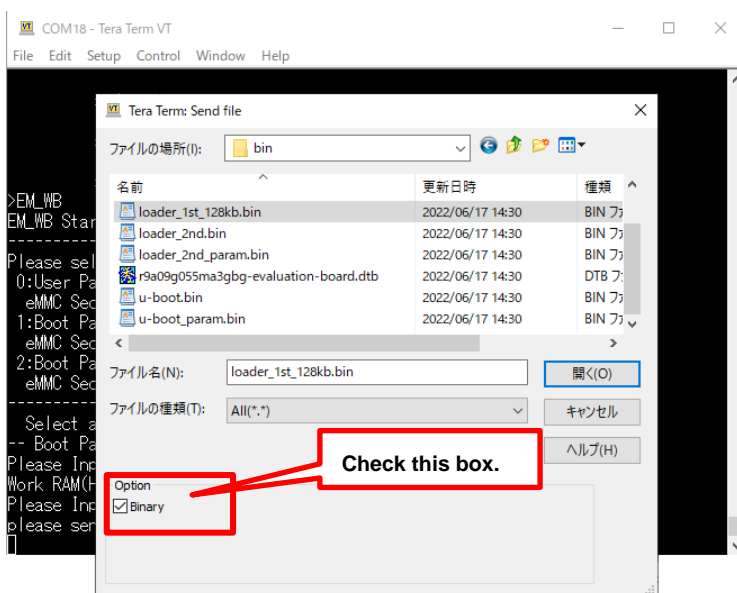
COM18 - Tera Term VT

File Edit Setup Control Window Help

>EM_WB
EM_WB Star
Please sel
0:User Pa
eMMC Sec
1:Boot Pa
eMMC Sec
2:Boot Pa
eMMC Sec
Select a
-- Boot Pa
Please Inp
Work RAM(H
Please Inp
please sen

Tera Term: Send file

ファイルの場所(I): bin

| 名前 | 更新日時 | 種類 |
|---|---|---|
| loader_1st_128kb.bin | 2022/06/17 14:30 | BIN フ |
| loader_2nd.bin | 2022/06/17 14:30 | BIN フ |
| loader_2nd_param.bin | 2022/06/17 14:30 | BIN フ |
| r9a09g055ma3gbg-evaluation-board.dtb | 2022/06/17 14:30 | DTB フ |
| u-boot.bin | 2022/06/17 14:30 | BIN フ |
| u-boot_param.bin | 2022/06/17 14:30 | BIN フ |

ファイル名(N): loader_1st_128kb.bin
開く(O)

ファイルの種類(T): All(*.*)
キャンセル

ヘルプ(H)

Check this box.

Option
Binary